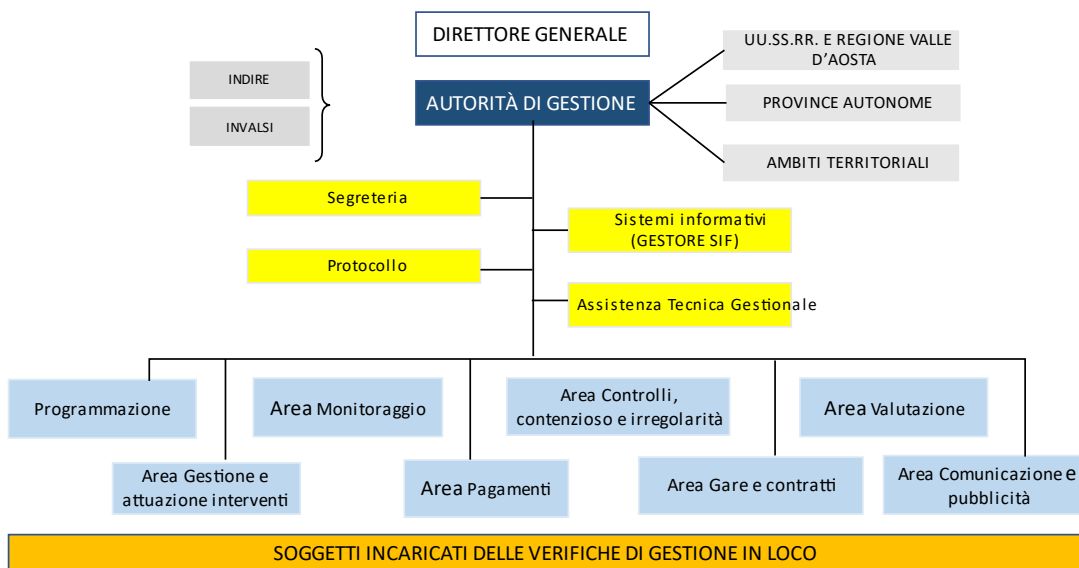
DIRETTORE GENERALE

INDIRE

INVALSI

AUTORITÀ DI GESTIONE

UU.SS.RR. E REGIONE VALLE D'AOSTA

PROVINCE AUTONOME

AMBITI TERRITORIALI

Segreteria

Sistemi informativi (GESTORE SIF)

Protocollo

Assistenza Tecnica Gestionale

Programmazione

Area Monitoraggio

Area Controlli, contenzioso e irregolarità

Area Valutazione

Area Gestione e attuazione interventi

Area Pagamenti

Area Gare e contratti

Area Comunicazione e pubblicità

SOGGETTI INCARICATI DELLE VERIFICHE DI GESTIONE IN LOCO